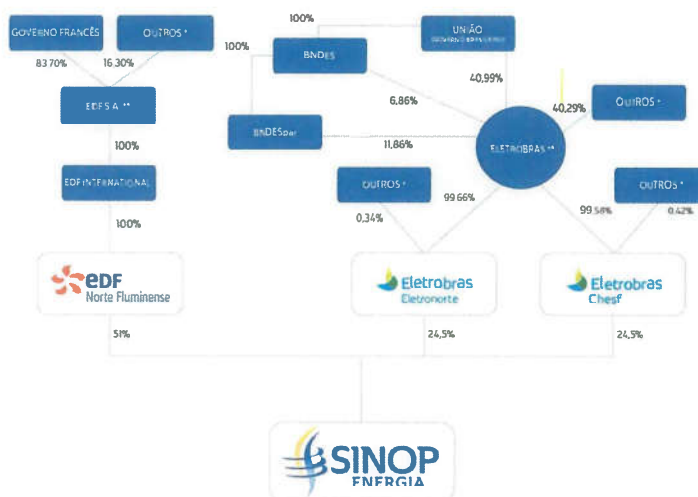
GOVERNO FRANCÊS

OUTROS *

83,70%

16,30%

EDF S.A. **

100%

EDF INTERNATIONAL

100%

edf
Norte Fluminense

51%

100%

UNIÃO
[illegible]

100%

BNDES

BNDESpar

6,86%

11,86%

40,99%

ELETROBRAS **

40,29%

OUTROS *

OUTROS *

0,34%

99,66%

Eletrobras
Eletronorte

24,5%

OUTROS *

99,58%

0,42%

Eletrobras
Chesf

24,5%

SINOP
ENERGIA